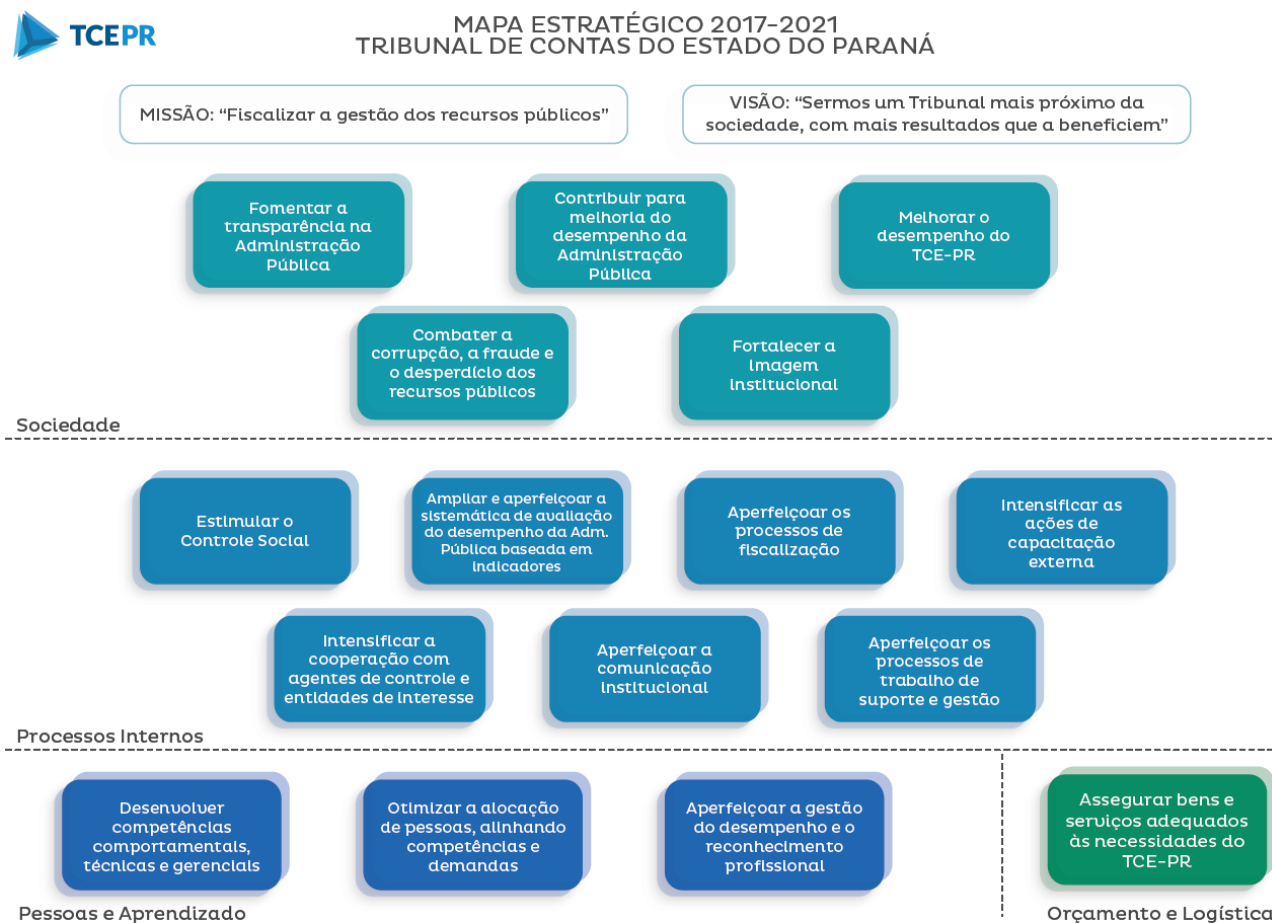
TCEPR

MAPA ESTRATÉGICO 2017-2021
TRIBUNAL DE CONTAS DO ESTADO DO PARANÁ

MISSÃO: “Fiscalizar a gestão dos recursos públicos”

VISÃO: “Sermos um Tribunal mais próximo da sociedade, com mais resultados que a beneficiem”

Fomentar a transparência na Administração Pública

Contribuir para melhoria do desempenho da Administração Pública

Melhorar o desempenho do TCE-PR

Combater a corrupção, a fraude e o desperdício dos recursos públicos

Fortalecer a imagem institucional

Sociedade

Estimular o Controle Social

Ampliar e aperfeiçoar a sistemática de avaliação do desempenho da Adm. Pública baseada em indicadores

Aperfeiçoar os processos de fiscalização

Intensificar as ações de capacitação externa

Intensificar a cooperação com agentes de controle e entidades de interesse

Aperfeiçoar a comunicação institucional

Aperfeiçoar os processos de trabalho de suporte e gestão

Processos Internos

Desenvolver competências comportamentais, técnicas e gerenciais

Otimizar a alocação de pessoas, alinhando competências e demandas

Aperfeiçoar a gestão do desempenho e o reconhecimento profissional

Assegurar bens e serviços adequados às necessidades do TCE-PR

Pessoas e Aprendizado

Orçamento e Logística